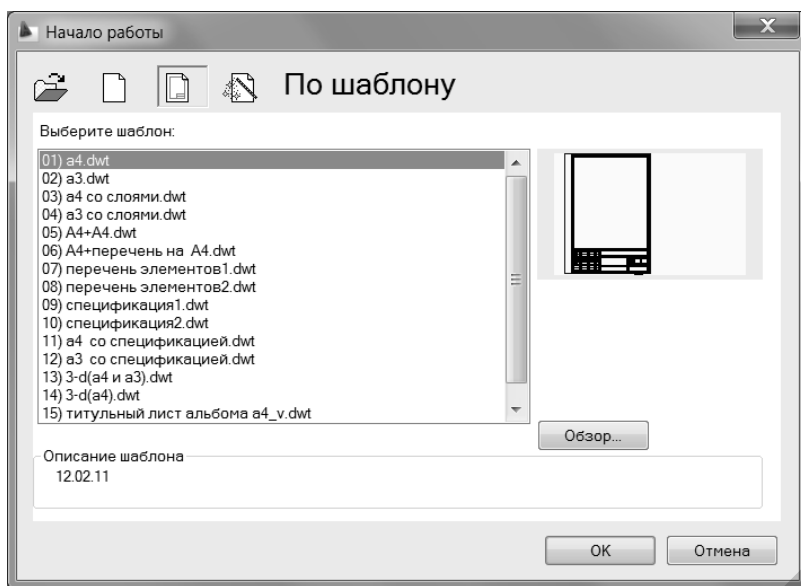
Начало работы

По шаблону

Выберите шаблон:

01) a4.dwt
02) a3.dwt
03) a4 со слоями.dwt
04) a3 со слоями.dwt
05) A4+A4.dwt
06) A4+перечень на A4.dwt
07) перечень элементов1.dwt
08) перечень элементов2.dwt
09) спецификация1.dwt
10) спецификация2.dwt
11) a4 со спецификацией.dwt
12) a3 со спецификацией.dwt
13) 3-d(a4 и a3).dwt
14) 3-d(a4).dwt
15) титульный лист альбома a4_v.dwt

Обзор...

Описание шаблона
12.02.11

OK
Отмена